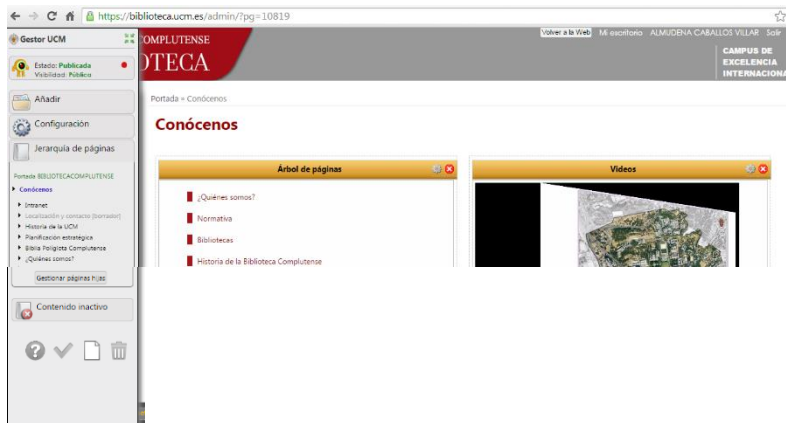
https://biblioteca.ucm.es/admin/?pg=10819

Gestor UCM

Estado: Publicada
Visibilidad: Público

Añadir

Configuración

Jerarquía de páginas

Portada BIBLIOTECACOMPLUTENSE
Conócenos
Intranet
Localización y contacto (borrador)
Historia de la UCM
Planificación estratégica
Biblia Políglota Complutense
¿Quiénes somos?

Gestionar páginas hijas

Contenido inactivo

OMPLUTENSE
OTECA

Volver a la Web Mi escritorio ALMUDENA CABALLOS VILLAR Salir

CAMPUS DE EXCELENCIA INTERNACIONAL

Portada » Conócenos

Conócenos

Árbol de páginas

¿Quiénes somos?

Normativa

Bibliotecas

Historia de la Biblioteca Complutense

Vídeos